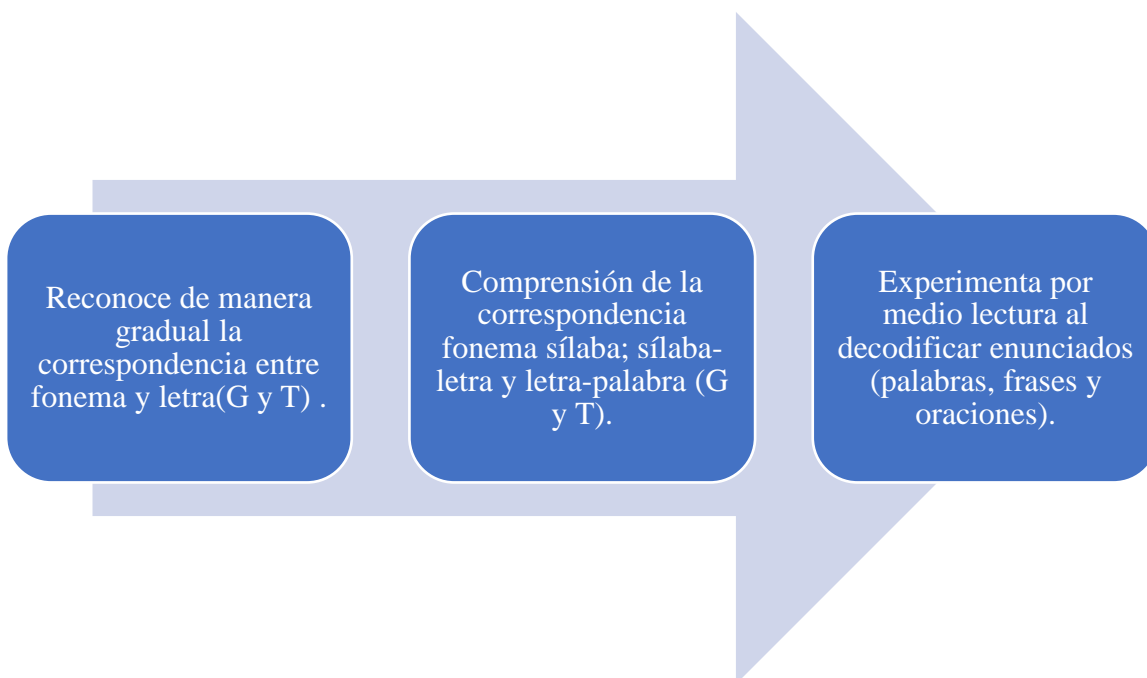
Reconoce de manera gradual la correspondencia entre fonema y letra(G y T) .

Comprensión de la correspondencia fonema sílaba; sílaba-letra y letra-palabra (G y T).

Experimenta por medio lectura al decodificar enunciados (palabras, frases y oraciones).